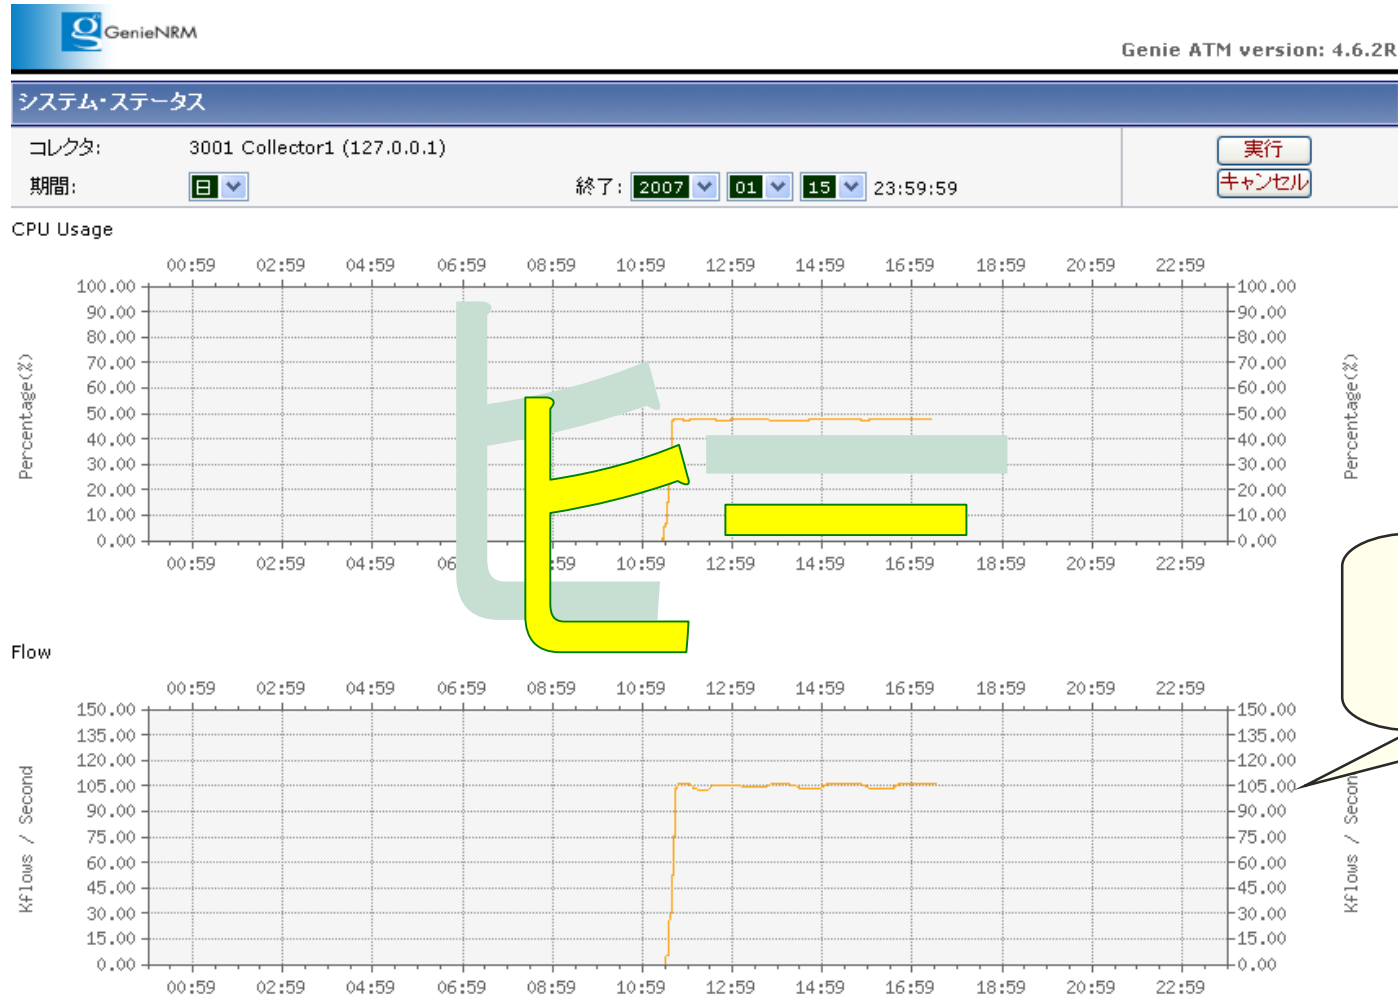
GenieNRM

Genie ATM version: 4.6.2R

システム･ステータス

コレクタ: 3001 Collector1 (127.0.0.1)

期間: 日

終了: 2007 01 15 23:59:59

実行

キャンセル

CPU Usage

00:59 02:59 04:59 06:59 08:59 10:59 12:59 14:59 16:59 18:59 20:59 22:59

100.00 90.00 80.00 70.00 60.00 50.00 40.00 30.00 20.00 10.00 0.00

Percentage(%)

100.00 90.00 80.00 70.00 60.00 50.00 40.00 30.00 20.00 10.00 0.00

Percentage(%)

00:59 02:59 04:59 06 59 10:59 12:59 14:59 16:59 18:59 20:59 22:59

ピー

Flow

00:59 02:59 04:59 06:59 08:59 10:59 12:59 14:59 16:59 18:59 20:59 22:59

150.00 135.00 120.00 105.00 90.00 75.00 60.00 45.00 30.00 15.00 0.00

Kflows / Second

150.00 135.00 120.00 105.00 90.00 75.00 60.00 45.00 30.00 15.00 0.00

Kflows / Secon

00:59 02:59 04:59 06:59 08:59 10:59 12:59 14:59 16:59 18:59 20:59 22:59